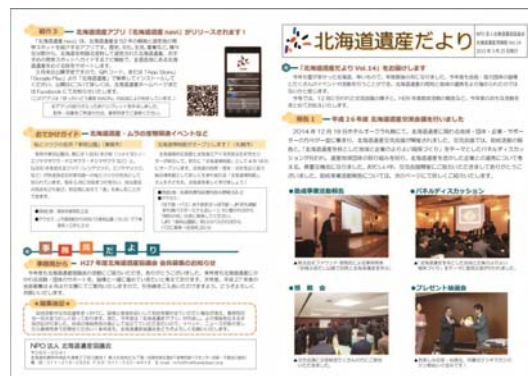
北海道遺産だより

「北海道遺産だより Vol.14」をお届けします

報告1 平成26年度 北海道遺産交流会議を開催しました

●道遺産事業活動報告

●パネルディスカッション

●懇親会

●プレゼント抽選会

報告2 北海道遺産アプリ「北海道遺産 navi」がリリースされます！

おでかけガイド 北海道遺産・ムラの首都釧路イベントなど

事務局から H27年度北海道遺産協議会 会員募集のお知らせ

NPO法人 北海道遺産協議会

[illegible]